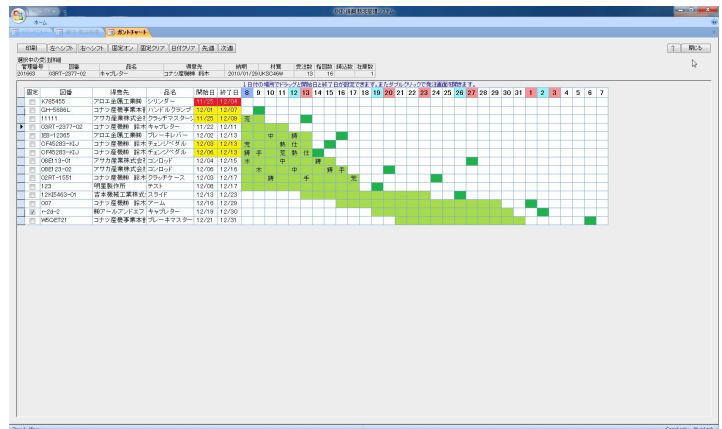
ホーム

ガントチャート

印刷 | 左ヘシフト | 右ヘシフト | 固定オン | 固定クリア | 日付クリア | 先週 | 次週

閉じる

選択中の受注明細

| 管理番号 | 図番 | 品名 | 得意先 | 納期 | 材質 | 受注数 | 指図数 | 購込数 | 在庫数 |
|---|---|---|---|---|---|---|---|---|---|
| 201963 | 03RT-2377-02 | キャプレター | コナン産業株 鈴木 | 2010/01/28 | UKSC46M | 15 | 16 | | 1 |

日付の場所でドラッグ…開始日と終了日が設定できます。またダブルクリックで先頭画面を開きます。

| 固定 | 図番 | 得意先 | 品名 | 開始日 | 終了日 | 8 | 9 | 10 | 11 | 12 | 13 | 14 | 15 | 16 | 17 | 18 | 19 | 20 | 21 | 22 | 23 | 24 | 25 | 26 | 27 | 28 | 29 | 30 | 31 | 1 | 2 | 3 | 4 | 5 | 6 | 7 |
|---|---|---|---|---|---|---|---|---|---|---|---|---|---|---|---|---|---|---|---|---|---|---|---|---|---|---|---|---|---|---|---|---|---|---|---|---|
| | K765455 | アロエ金属工業 | シリンダー | 11/22 | 12/04 | | | | | | | | | | | | | | | | | | | | | | | | | | | | | | | |
| | GH-5686L | コナン産業事業本 | ハンドルクランプ | 12/01 | 12/07 | | | | | | | | | | | | | | | | | | | | | | | | | | | | | | | |
| | 11111 | アサカ産業株式会 | クラッチマスター | 11/25 | 12/08 | 完 | | | | | | | | | | | | | | | | | | | | | | | | | | | | | | |
| | 03RT-2377-02 | コナン産業株 鈴木 | キャプレター | 11/22 | 12/11 | | | | | | | | | | | | | | | | | | | | | | | | | | | | | | | |
| | 3SI-12365 | アロエ金属工業 | ブレーキレバー | 12/02 | 12/13 | | | 中 | | 終 | | | | | | | | | | | | | | | | | | | | | | | | | | |
| | CF45283-XJ | コナン産業株 鈴木 | チェンジペダル | 12/03 | 12/13 | 完 | | | 熱 | 仕 | | | | | | | | | | | | | | | | | | | | | | | | | | |
| | CF45283-XJ | コナン産業株 鈴木 | チェンジペダル | 12/06 | 12/13 | 終 | 手 | | 完 | 熱 | 仕 | | | | | | | | | | | | | | | | | | | | | | | | | |
| | 08B13-01 | アサカ産業株式会 | コンロッド | 12/04 | 12/15 | 木 | | | 中 | | | 終 | | | | | | | | | | | | | | | | | | | | | | | | |
| | 08B23-02 | アサカ産業株式会 | コンロッド | 12/06 | 12/16 | | 木 | | | 中 | | | 終 | 手 | | | | | | | | | | | | | | | | | | | | | | |
| | 02RT-1551 | コナン産業株 鈴木 | クラッチケース | 12/03 | 12/17 | | | 終 | | | 手 | | | | 完 | | | | | | | | | | | | | | | | | | | | | |
| | 123 | 明亜製作所 | テスト | 12/08 | 12/17 | | | | | | | | | | | | | | | | | | | | | | | | | | | | | | | |
| | 12ⅡE463-01 | 吉本機械工業株式 | スライド | 12/13 | 12/23 | | | | | | | | | | | | | | | | | | | | | | | | | | | | | | | |
| | 007 | コナン産業事業本 | アーム | 12/16 | 12/29 | | | | | | | | | | | | | | | | | | | | | | | | | | | | | | | |
| | r-2d-2 | 株アールアンドエフ | キャプレター | 12/19 | 12/30 | | | | | | | | | | | | | | | | | | | | | | | | | | | | | | | |
| | WBGRT21 | コナン産業事業本 | ブレーキマスター | 12/21 | 12/31 | | | | | | | | | | | | | | | | | | | | | | | | | | | | | | | |